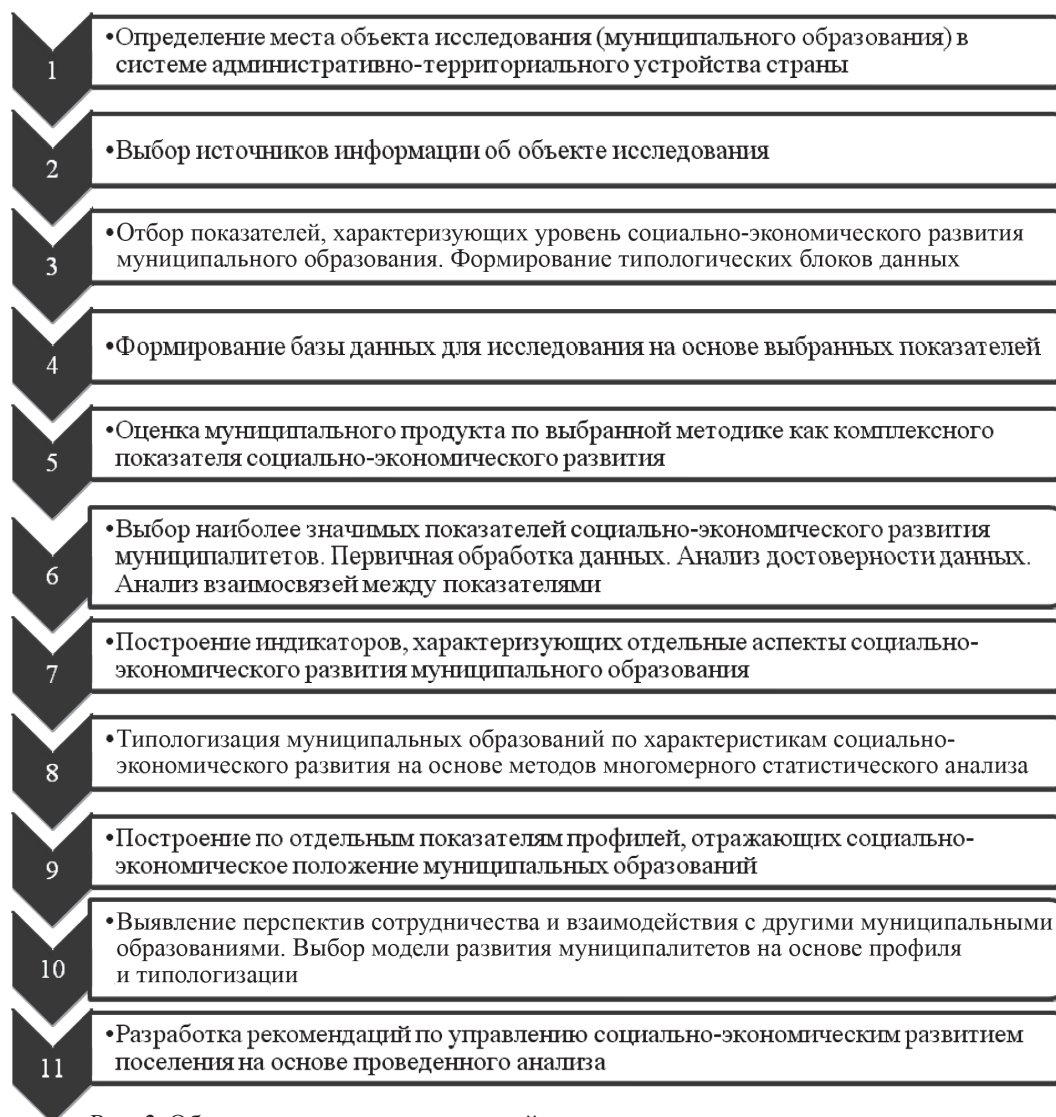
1

•Определение места объекта исследования (муниципального образования) в системе административно-территориального устройства страны

2

•Выбор источников информации об объекте исследования

3

•Отбор показателей, характеризующих уровень социально-экономического развития муниципального образования. Формирование типологических блоков данных

4

•Формирование базы данных для исследования на основе выбранных показателей

5

•Оценка муниципального продукта по выбранной методике как комплексного показателя социально-экономического развития

6

•Выбор наиболее значимых показателей социально-экономического развития муниципалитетов. Первичная обработка данных. Анализ достоверности данных. Анализ взаимосвязей между показателями

7

•Построение индикаторов, характеризующих отдельные аспекты социально-экономического развития муниципального образования

8

•Типологизация муниципальных образований по характеристикам социально-экономического развития на основе методов многомерного статистического анализа

9

•Построение по отдельным показателям профилей, отражающих социально-экономическое положение муниципальных образований

10

•Выявление перспектив сотрудничества и взаимодействия с другими муниципальными образованиями. Выбор модели развития муниципалитетов на основе профиля и типологизации

11

•Разработка рекомендаций по управлению социально-экономическим развитием поселения на основе проведенного анализа

Рис. 2. Об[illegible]